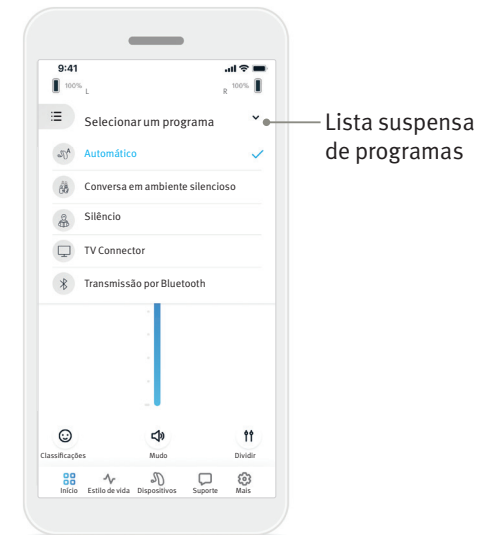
9:41
100% L
R 100%

Selecionar um programa

Automático

Conversa em ambiente silencioso

Silêncio

TV Connector

Transmissão por Bluetooth

Lista suspensa de programas

Classificações
Mudo
Dividir

Início
Estilo de vida
Dispositivos
Suporte
Mais